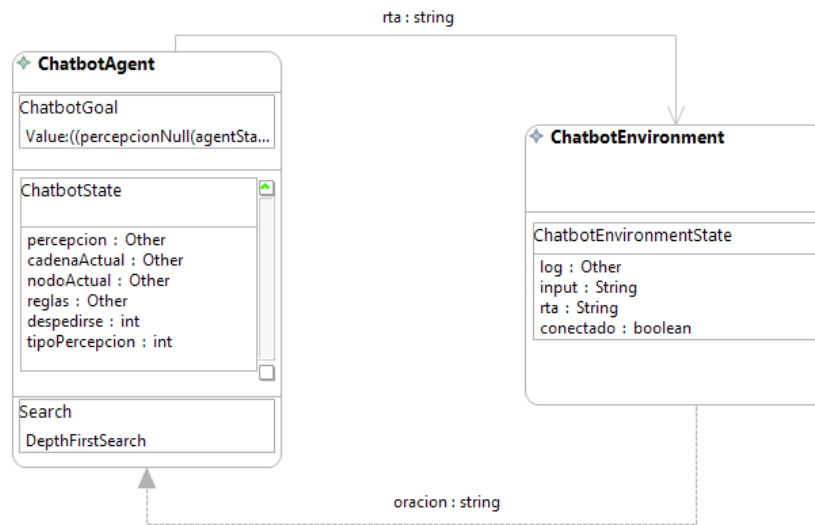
rta : string

ChatbotAgent

ChatbotGoal
Value:((percepcionNull(agentSta...

ChatbotState

percepcion : Other
cadenaActual : Other
nodoActual : Other
reglas : Other
despedirse : int
tipoPercepcion : int

Search
DepthFirstSearch

ChatbotEnvironment

ChatbotEnvironmentState
log : Other
input : String
rta : String
conectado : boolean

oracion : string